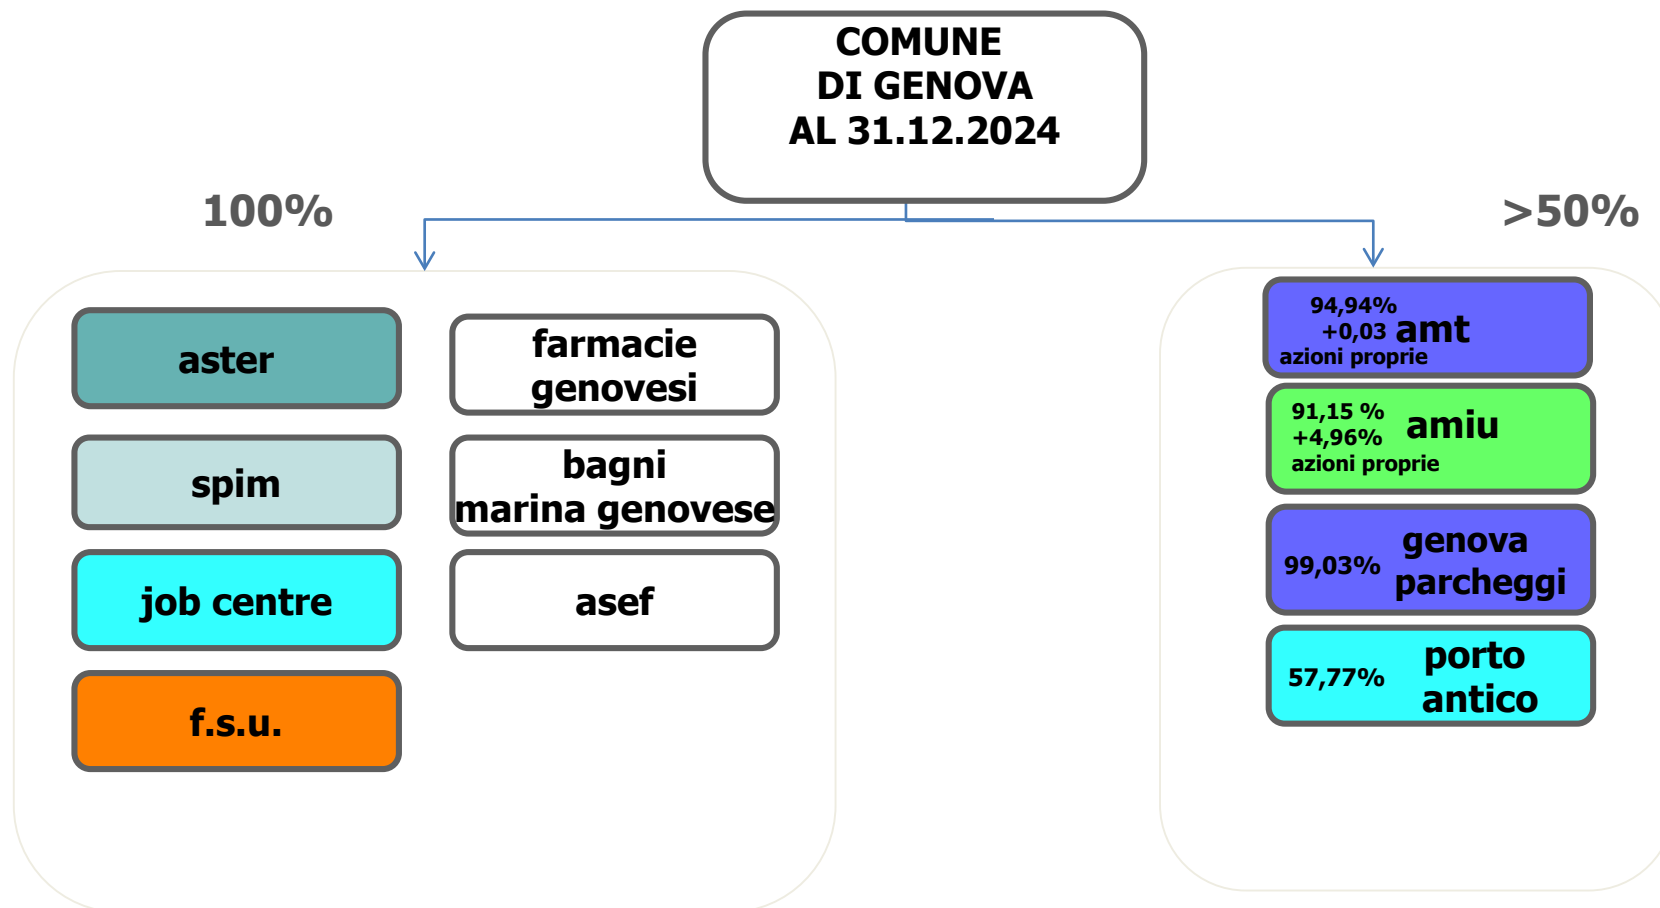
COMUNE
DI GENOVA
AL 31.12.2024

100%

>50%

aster

farmacie genovesi

spim

bagni marina genovese

job centre

asef

f.s.u.

94,94% +0,03 azioni proprie amt

91,15 % +4,96% azioni proprie amiu

99,03% genova parcheggi

57,77% porto antico